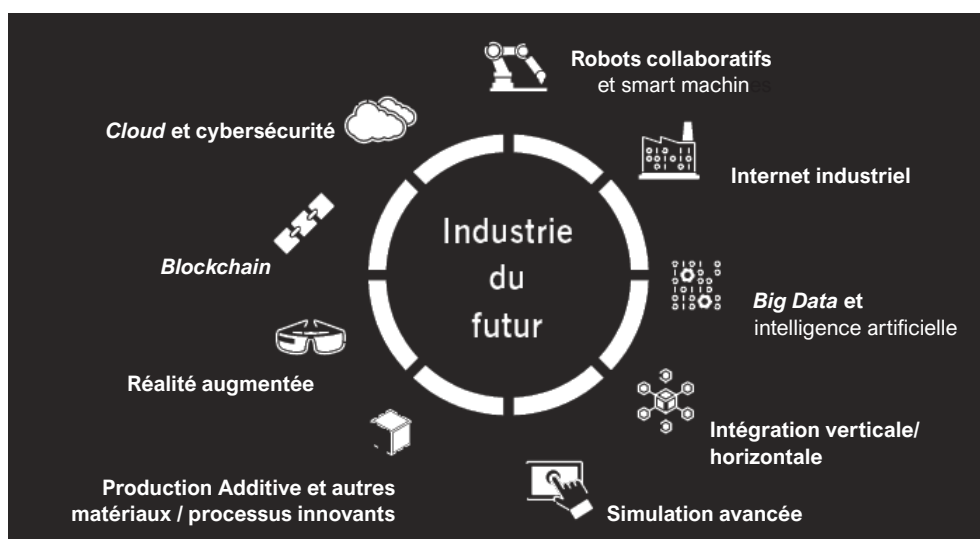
Robots collaboratifs
et smart machines

Internet industriel

Big Data et
intelligence artificielle

Intégration verticale/
horizontale

Simulation avancée

Production Additive et autres
matériaux / processus innovants

Réalité augmentée

Blockchain

Cloud et cybersécurité

Industrie
du
futur